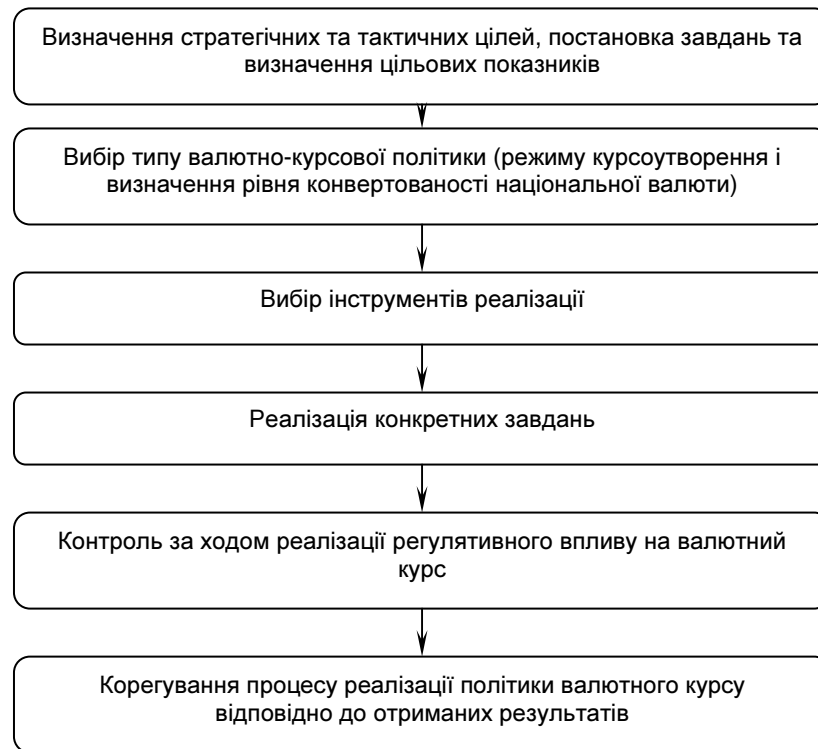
Визначення стратегічних та тактичних цілей, постановка завдань та визначення цільових показників

Вибір типу валютно-курсової політики (режиму курсоутворення і визначення рівня конвертованості національної валюти)

Вибір інструментів реалізації

Реалізація конкретних завдань

Контроль за ходом реалізації регулятивного впливу на валютний курс

Корегування процесу реалізації політики валютного курсу відповідно до отриманих результатів